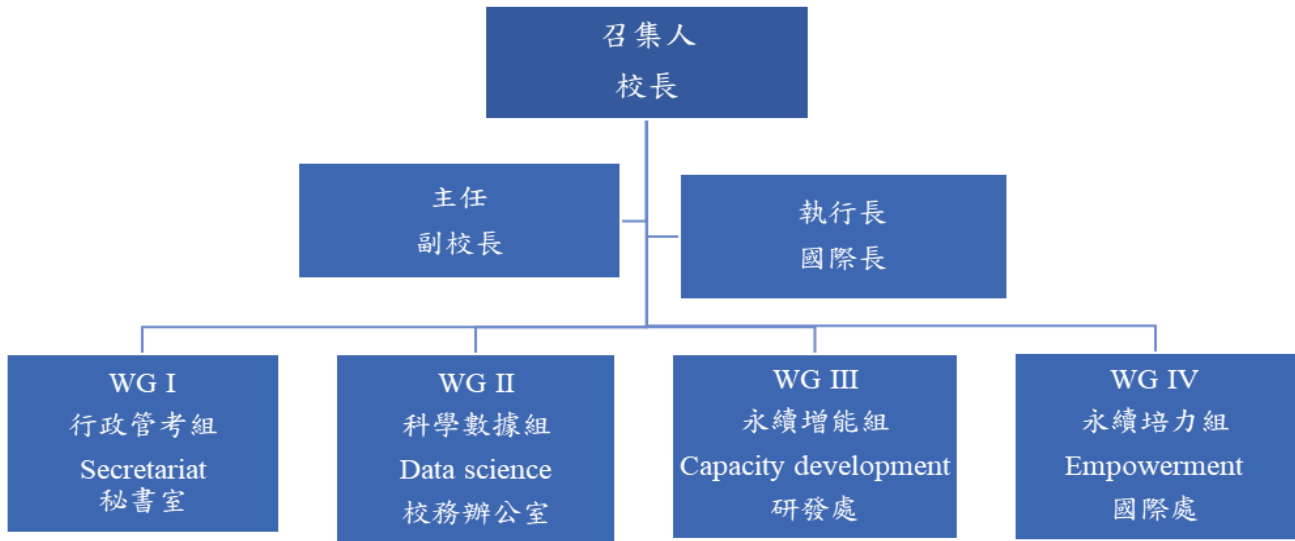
召集人
校長

主任
副校長

執行長
國際長

WG I
行政管考組
Secretariat
秘書室

WG II
科學數據組
Data science
校務辦公室

WG III
永續增能組
Capacity development
研發處

WG IV
永續培力組
Empowerment
國際處